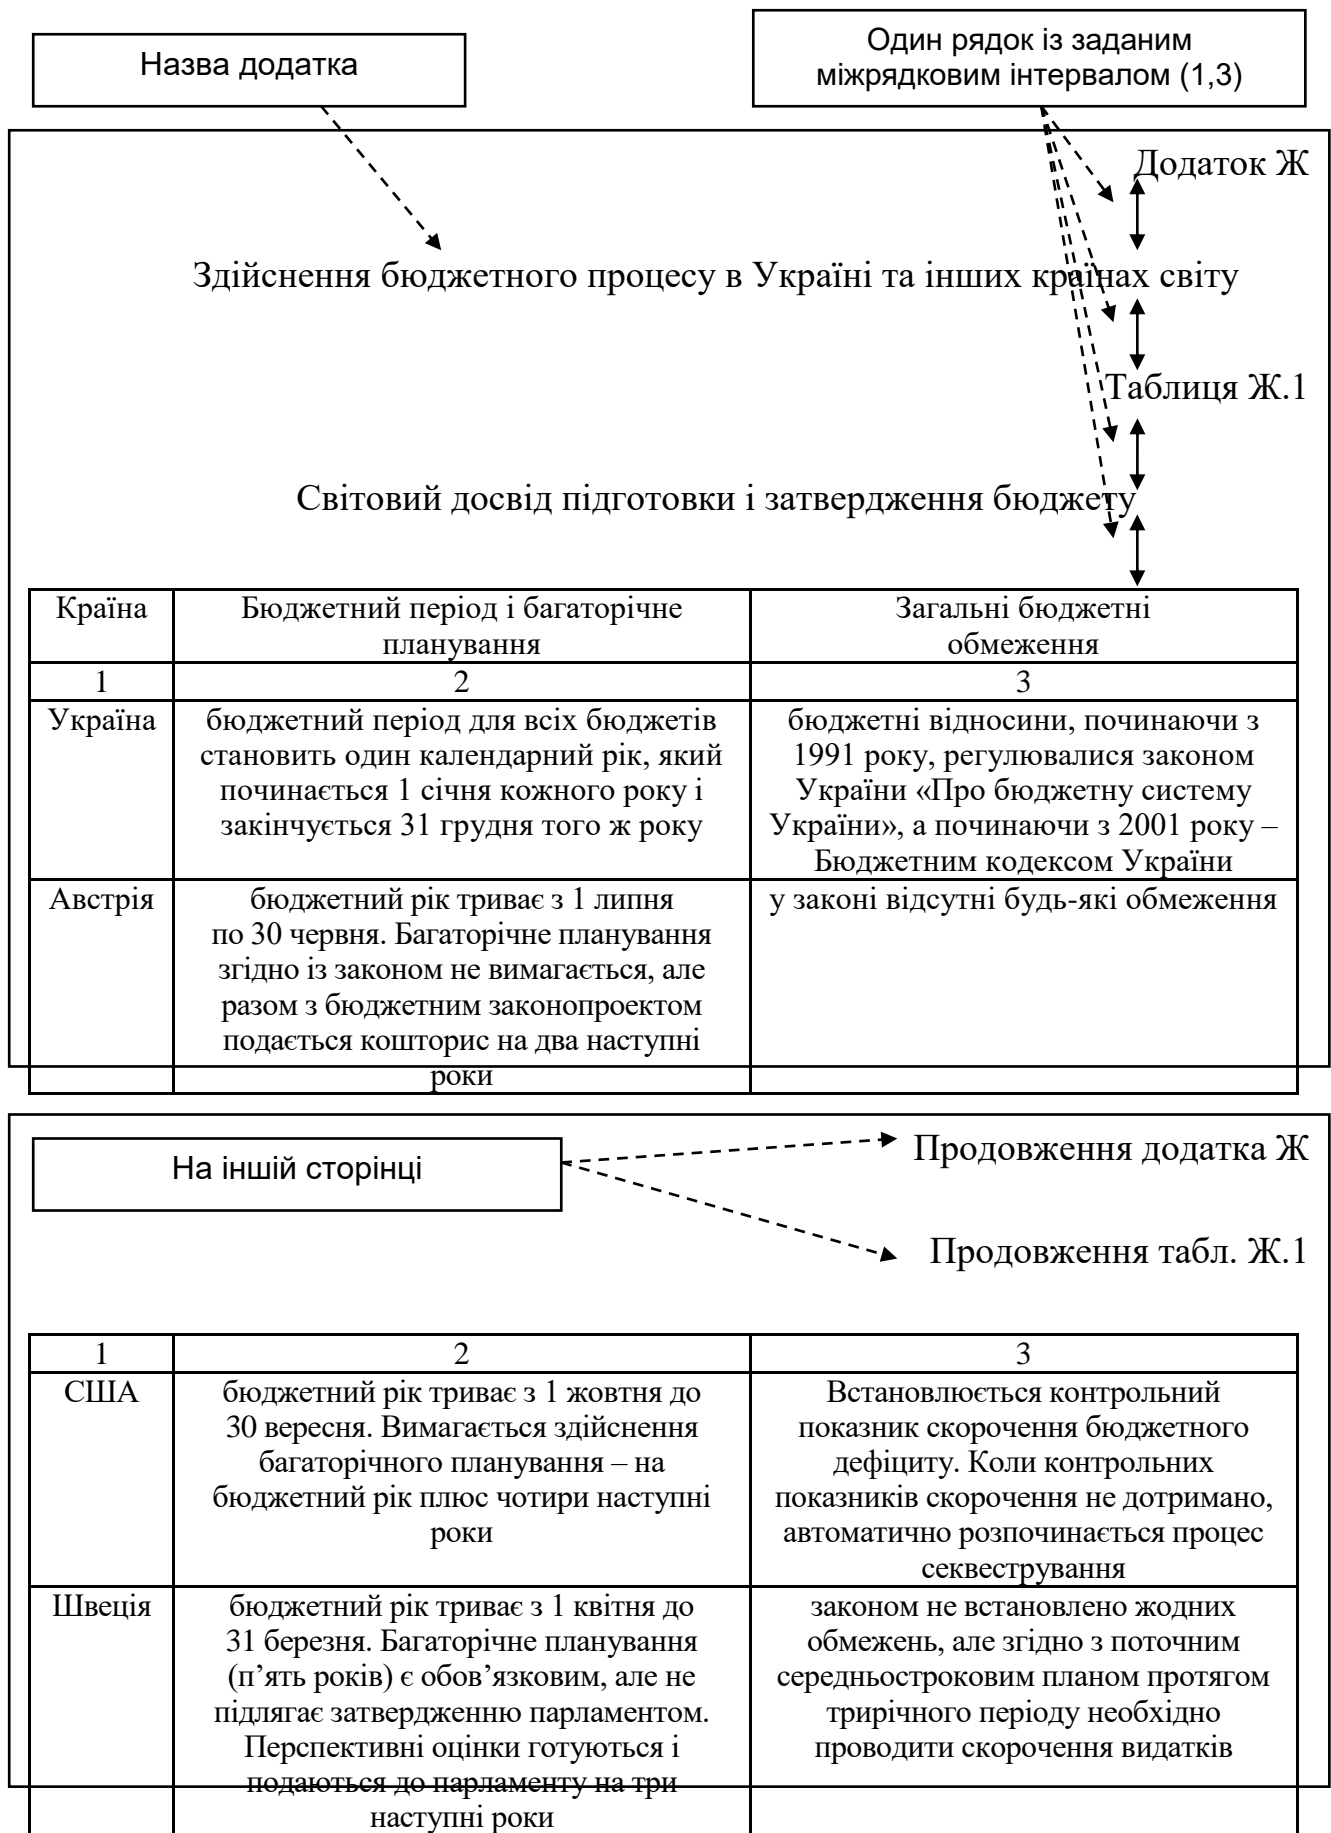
Назва додатка

Один рядок із заданим міжрядковим інтервалом (1,3)

Додаток Ж

Здійснення бюджетного процесу в Україні та інших країнах світу

Таблиця Ж.1

Світовий досвід підготовки і затвердження бюджету

| Країна | Бюджетний період і багаторічне планування | Загальні бюджетні обмеження |
|---|---|---|
| 1 | 2 | 3 |
| Україна | бюджетний період для всіх бюджетів становить один календарний рік, який починається 1 січня кожного року і закінчується 31 грудня того ж року | бюджетні відносини, починаючи з 1991 року, регулювалися законом України «Про бюджетну систему України», а починаючи з 2001 року – Бюджетним кодексом України |
| Австрія | бюджетний рік триває з 1 липня по 30 червня. Багаторічне планування згідно із законом не вимагається, але разом з бюджетним законопроектом подається кошторис на два наступні роки | у законі відсутні будь-які обмеження |

На іншій сторінці

Продовження додатка Ж

Продовження табл. Ж.1

| 1 | 2 | 3 |
|---|---|---|
| США | бюджетний рік триває з 1 жовтня до 30 вересня. Вимагається здійснення багаторічного планування – на бюджетний рік плюс чотири наступні роки | Встановлюється контрольний показник скорочення бюджетного дефіциту. Коли контрольних показників скорочення не дотримано, автоматично розпочинається процес секвестрування |
| Швеція | бюджетний рік триває з 1 квітня до 31 березня. Багаторічне планування (п'ять років) є обов'язковим, але не підлягає затвердженню парламентом. Перспективні оцінки готуються і подаються до парламенту на три наступні роки | законом не встановлено жодних обмежень, але згідно з поточним середньостроковим планом протягом трирічного періоду необхідно проводити скорочення видатків |